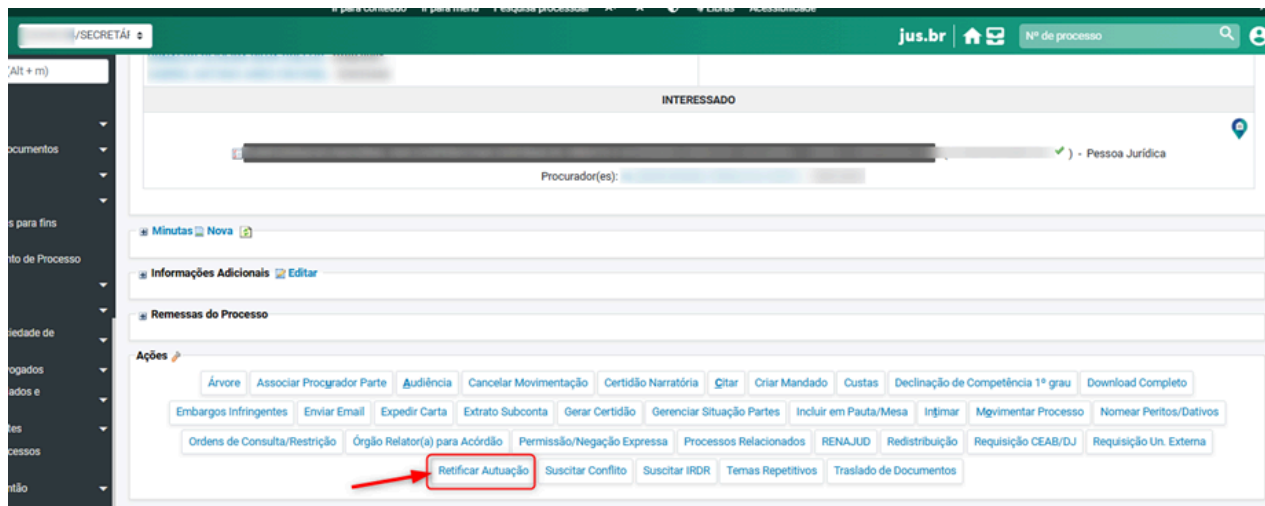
Ir para conteúdo Ir para menu Pesquisa processual A+ A- Libras Acessibilidade

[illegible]/SECRETÁI

jus.br

Nº de processo

(Alt + m)

ocumentos

s para fins

nto de Processo

iedade de

rogados

ados e

tes

ocessos

ntão

INTERESSADO

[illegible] ) - Pessoa Jurídica

Procurador(es): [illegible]

Minutas Nova

Informações Adicionais Editar

Remessas do Processo

Ações

Árvore | Associar Procurador Parte | Audiência | Cancelar Movimentação | Certidão Narratória | Citar | Criar Mandado | Custas | Declinação de Competência 1º grau | Download Completo

Embargos Infringentes | Enviar Email | Expedir Carta | Extrato Subconta | Gerar Certidão | Gerenciar Situação Partes | Incluir em Pauta/Mesa | Intimar | Movimentar Processo | Nomear Peritos/Dativos

Ordens de Consulta/Restrição | Órgão Relator(a) para Acórdão | Permissão/Negação Expressa | Processos Relacionados | RENAJUD | Redistribuição | Requisição CEAB/DJ | Requisição Un. Externa

Retificar Autuação | Suscitar Conflito | Suscitar IRDR | Temas Repetitivos | Traslado de Documentos